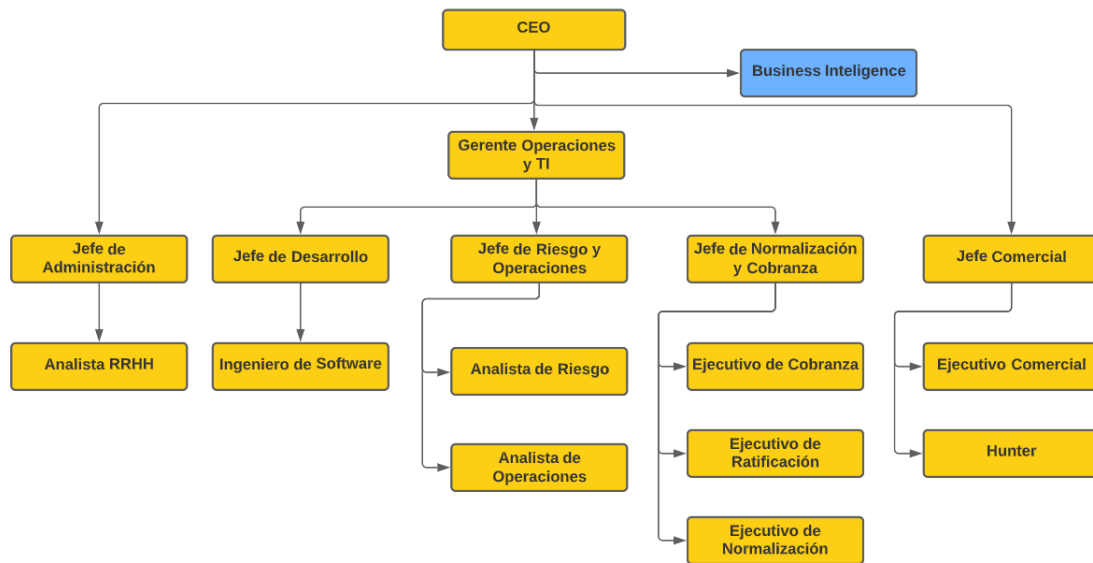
CEO

Business Inteligence

Gerente Operaciones y TI

Jefe de Administración

Jefe de Desarrollo

Jefe de Riesgo y Operaciones

Jefe de Normalización y Cobranza

Jefe Comercial

Analista RRHH

Ingeniero de Software

Analista de Riesgo

Analista de Operaciones

Ejecutivo de Cobranza

Ejecutivo de Ratificación

Ejecutivo de Normalización

Ejecutivo Comercial

Hunter